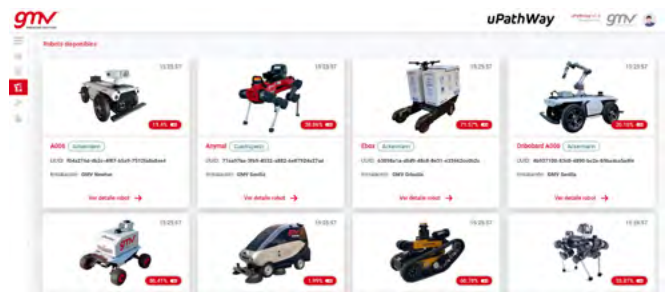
gmv

uPathWay gmv

Robots disponibles

13:25:57
19.4%
A006 Ackermann
UUID 9b6a27bd-4b2c-4f87-b5c9-75125b8d6e44
Entidad/Lab GMV Madrid
Ver detalle robot →

13:25:57
30.06%
Anymal Cuadrúpedo
UUID 77ea67be-3fb9-4032-a882-6e87926d27ad
Entidad/Lab GMV Sevilla
Ver detalle robot →

13:25:57
71.57%
Ebox Ackermann
UUID 63098a1a-d0d9-48c8-8e31-e35562bd0b2c
Entidad/Lab GMV Orbitón
Ver detalle robot →

13:25:57
20.76%
Onboard A006 Ackermann
UUID 4b057100-63e8-4890-bc2a-69ba4ca5a694
Entidad/Lab GMV Sevilla
Ver detalle robot →

13:25:57
80.41%

13:25:57
1.99%

13:25:57
50.78%

13:25:57
33.57%